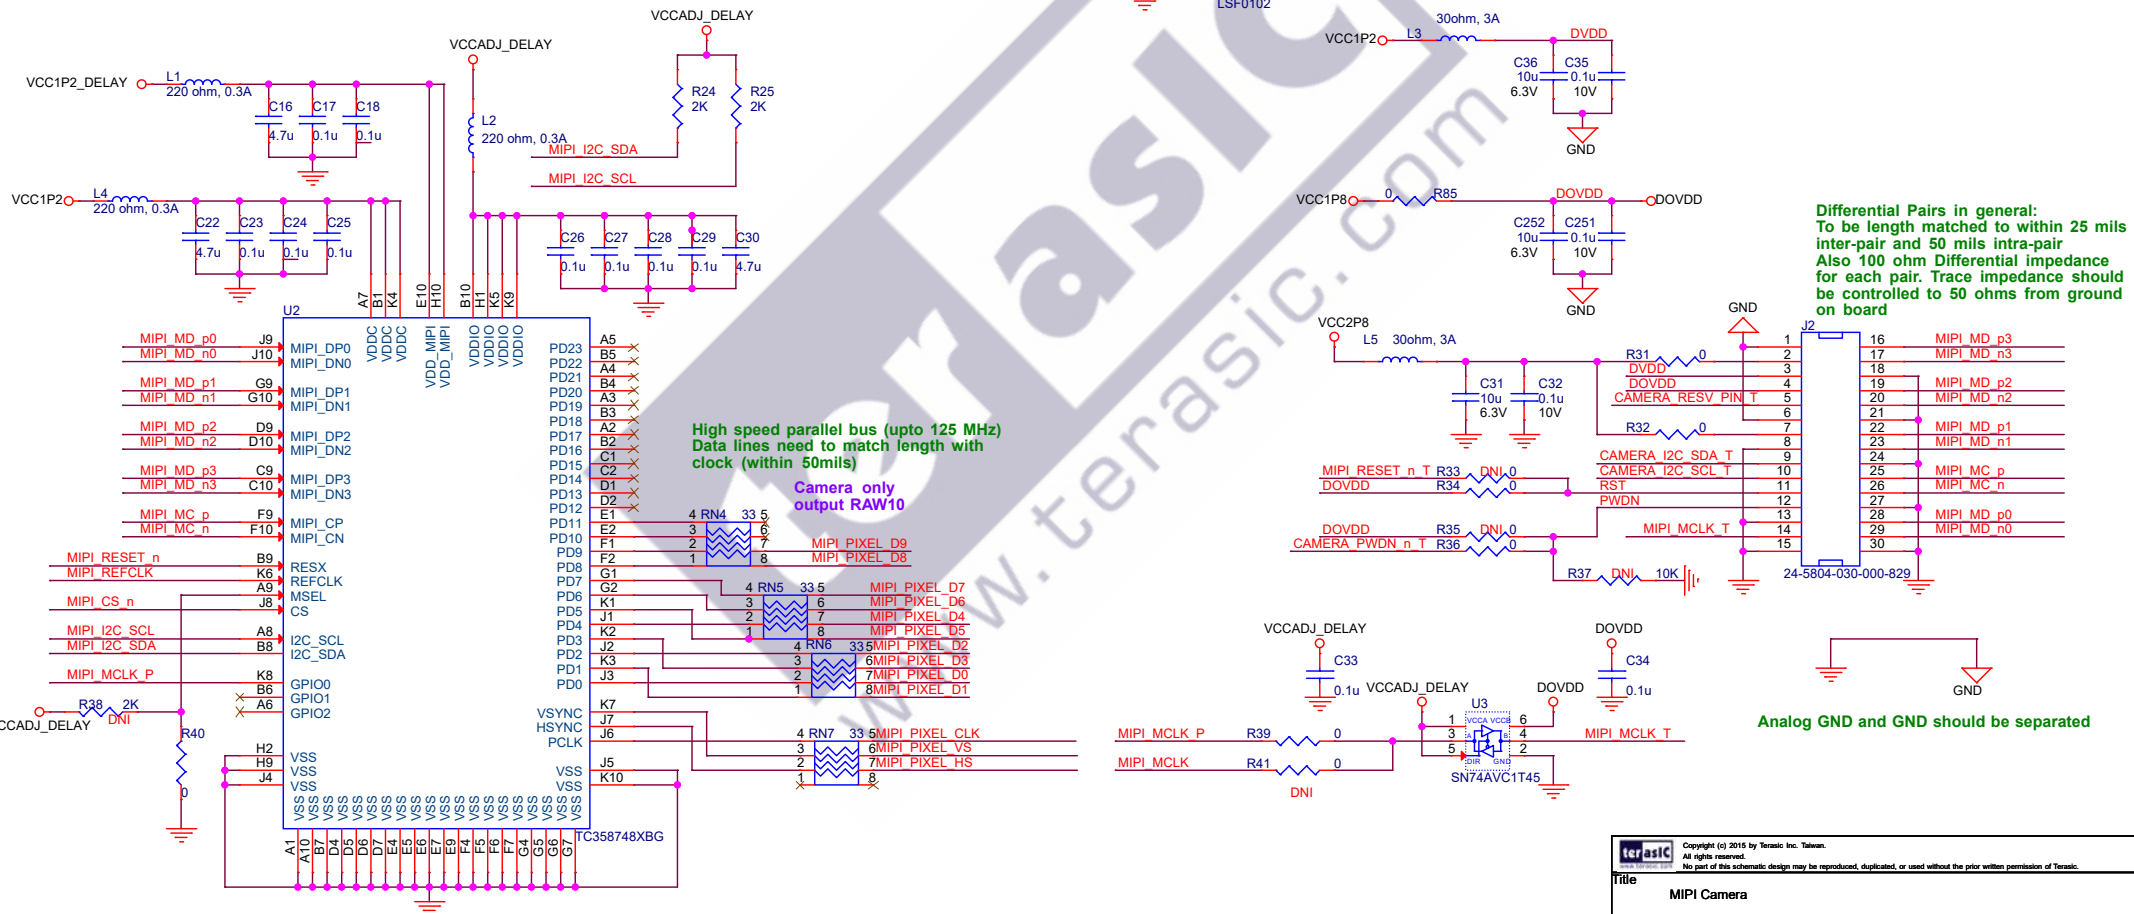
VCCADJ_DELAY
LSF0102
VCCADJ_DELAY
VCC1P2_DELAY
L1
220 ohm, 0.3A
C16 4.7u
C17 0.1u
C18 0.1u
L2
220 ohm, 0.3A
R24 2K
R25 2K
MIPI_I2C_SDA
MIPI_I2C_SCL
VCC1P2
L4
220 ohm, 0.3A
C22 4.7u
C23 0.1u
C24 0.1u
C25 0.1u
C26 0.1u
C27 0.1u
C28 0.1u
C29 0.1u
C30 4.7u
A7 B1 K4 E10 H10 B10 H1 K5 K9
U2
VDDC VDDC VDDC VDD_MIPI VDD_MIPI VDDIO VDDIO VDDIO VDDIO
MIPI_MD_p0 J9 MIPI_DP0
MIPI_MD_n0 J10 MIPI_DN0
MIPI_MD_p1 G9 MIPI_DP1
MIPI_MD_n1 G10 MIPI_DN1
MIPI_MD_p2 D9 MIPI_DP2
MIPI_MD_n2 D10 MIPI_DN2
MIPI_MD_p3 C9 MIPI_DP3
MIPI_MD_n3 C10 MIPI_DN3
MIPI_MC_p F9 MIPI_CP
MIPI_MC_n F10 MIPI_CN
MIPI_RESET_n B9 RESX
MIPI_REFCLK K6 REFCLK
A9 MSEL
MIPI_CS_n J8 CS
MIPI_I2C_SCL A8 I2C_SCL
MIPI_I2C_SDA B8 I2C_SDA
MIPI_MCLK_P K8 GPIO0
B6 GPIO1
A6 GPIO2
R38 2K DNI
CCADJ_DELAY
R40
0
H2 VSS
H9 VSS
J4 VSS
PD23 A5
PD22 B5
PD21 A4
PD20 B4
PD19 A3
PD18 B3
PD17 A2
PD16 B2
PD15 C1
PD14 C2
PD13 D1
PD12 D2
PD11 E1
PD10 E2
PD9 F1
PD8 F2
PD7 G1
PD6 G2
PD5 K1
PD4 J1
PD3 K2
PD2 J2
PD1 K3
PD0 J3
VSYNC K7
HSYNC J7
PCLK J6
VSS J5
VSS K10
VSS VSS VSS VSS VSS VSS VSS VSS VSS VSS VSS VSS VSS VSS VSS VSS VSS VSS VSS VSS
A1 A10 B7 D4 D5 D6 D7 E4 E5 E6 E7 E9 F4 F5 F6 F7 G4 G5 G6 G7
TC358748XBG
High speed parallel bus (upto 125 MHz)
Data lines need to match length with
clock (within 50mils)
Camera only
output RAW10
4 RN4 33 5
3 6
2 7 MIPI_PIXEL_D9
1 8 MIPI_PIXEL_D8
4 RN5 33 5 MIPI_PIXEL_D7
3 6 MIPI_PIXEL_D6
2 7 MIPI_PIXEL_D4
1 8 MIPI_PIXEL_D5
4 RN6 33 5 MIPI_PIXEL_D2
3 6 MIPI_PIXEL_D3
2 7 MIPI_PIXEL_D0
1 8 MIPI_PIXEL_D1
4 RN7 33 5 MIPI_PIXEL_CLK
3 6 MIPI_PIXEL_VS
2 7 MIPI_PIXEL_HS
1 8
VCC1P2
L3
30ohm, 3A
DVDD
C36 10u 6.3V
C35 0.1u 10V
GND
VCC1P8
0 R85
DOVDD
DOVDD
C252 10u 6.3V
C251 0.1u 10V
GND
Differential Pairs in general:
To be length matched to within 25 mils inter-pair and 50 mils intra-pair
Also 100 ohm Differential impedance for each pair. Trace impedance should be controlled to 50 ohms from ground on board
VCC2P8
L5 30ohm, 3A
C31 10u 6.3V
C32 0.1u 10V
GND
J2
R31 0
DVDD
DOVDD
CAMERA_RESV_PIN_T
R32 0
CAMERA_I2C_SDA_T
CAMERA_I2C_SCL_T
MIPI_RESET_n_T R33 DNI 0
DOVDD R34 0
RST
PWDN
DOVDD R35 DNI 0
CAMERA_PWDN_n_T R36 0
MIPI_MCLK_T
R37 DNI 10K
1 2 3 4 5 6 7 8 9 10 11 12 13 14 15
16 17 18 19 20 21 22 23 24 25 26 27 28 29 30
MIPI_MD_p3
MIPI_MD_n3
MIPI_MD_p2
MIPI_MD_n2
MIPI_MD_p1
MIPI_MD_n1
MIPI_MC_p
MIPI_MC_n
MIPI_MD_p0
MIPI_MD_n0
24-5804-030-000-829
VCCADJ_DELAY
C33 0.1u
DOVDD
C34 0.1u
VCCADJ_DELAY
DOVDD
U3
VCCA VCCB
DIR GND
1 6
3 4
5 2
SN74AVC1T45
MIPI_MCLK_P R39 0
MIPI_MCLK R41 0
DNI
MIPI_MCLK_T
GND
Analog GND and GND should be separated
www.terasic.com
Copyright (c) 2015 by Terasic Inc. Taiwan.
All rights reserved.
No part of this schematic design may be reproduced, duplicated, or used without the prior written permission of Terasic.
Title
MIPI Camera